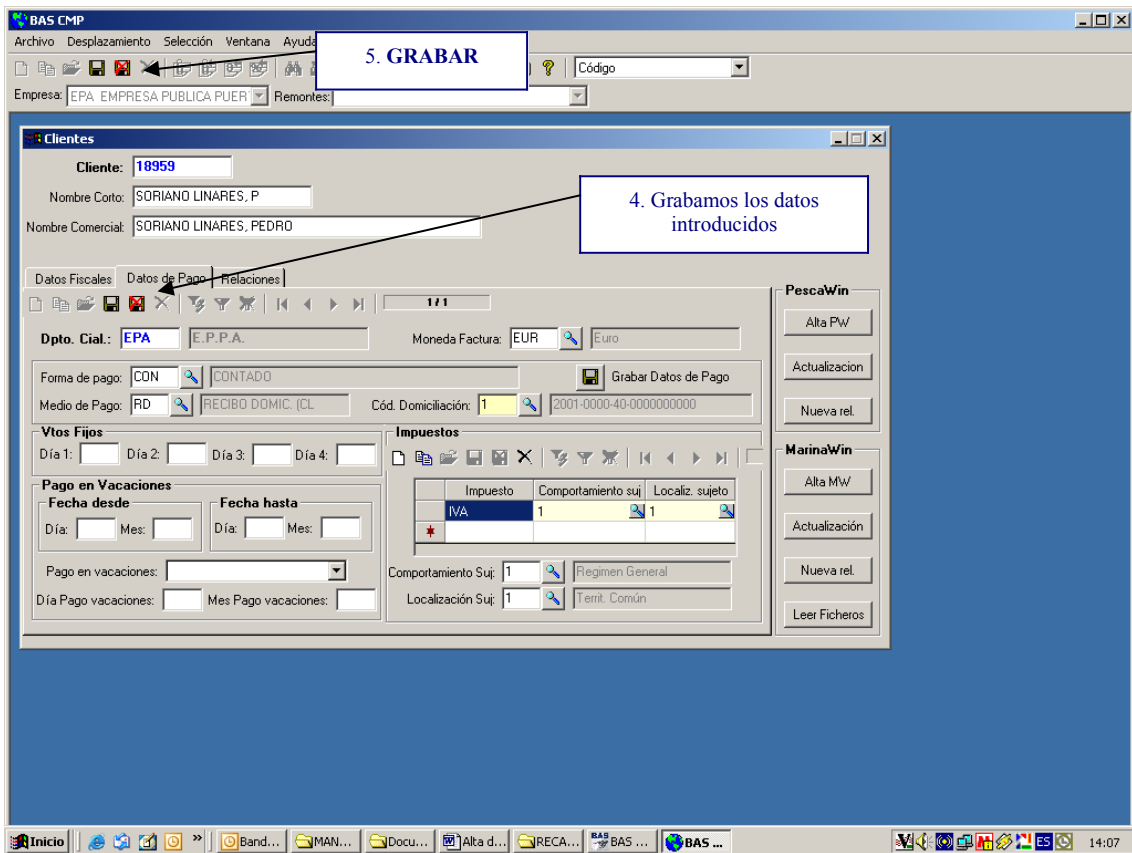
BAS CMP

Archivo Desplazamiento Selección Ventana Ayuda

5. GRABAR

Código

Empresa: EPA EMPRESA PUBLICA PUER Remontes:

Clientes

Cliente: 18959

Nombre Corto: SORIANO LINARES, P

Nombre Comercial: SORIANO LINARES, PEDRO

4. Grabamos los datos introducidos

Datos Fiscales | Datos de Pago | Relaciones

1 / 1

Dpto. Cial.: EPA E.P.P.A.

Moneda Factura: EUR Euro

Forma de pago: CON CONTADO

Grabar Datos de Pago

Medio de Pago: RD RECIBO DOMIC. (CL

Cód. Domiciliación: 1 2001-0000-40-0000000000

Vtos Fijos

Día 1: Día 2: Día 3: Día 4:

Pago en Vacaciones

Fecha desde

Día: Mes:

Fecha hasta

Día: Mes:

Pago en vacaciones:

Día Pago vacaciones: Mes Pago vacaciones:

Impuestos

| | Impuesto | Comportamiento suj | Localiz. sujeto |
|---|---|---|---|
| | IVA | 1 | 1 |
| * | | | |

Comportamiento Suj: 1 Regimen General

Localización Suj: 1 Territ. Común

PescaWin

Alta PW

Actualizacion

Nueva rel.

MarinaWin

Alta MW

Actualización

Nueva rel.

Leer Ficheros

Inicio | Band... | MAN... | Docu... | Alta d... | RECA... | BAS ... | BAS ...

ES

14:07